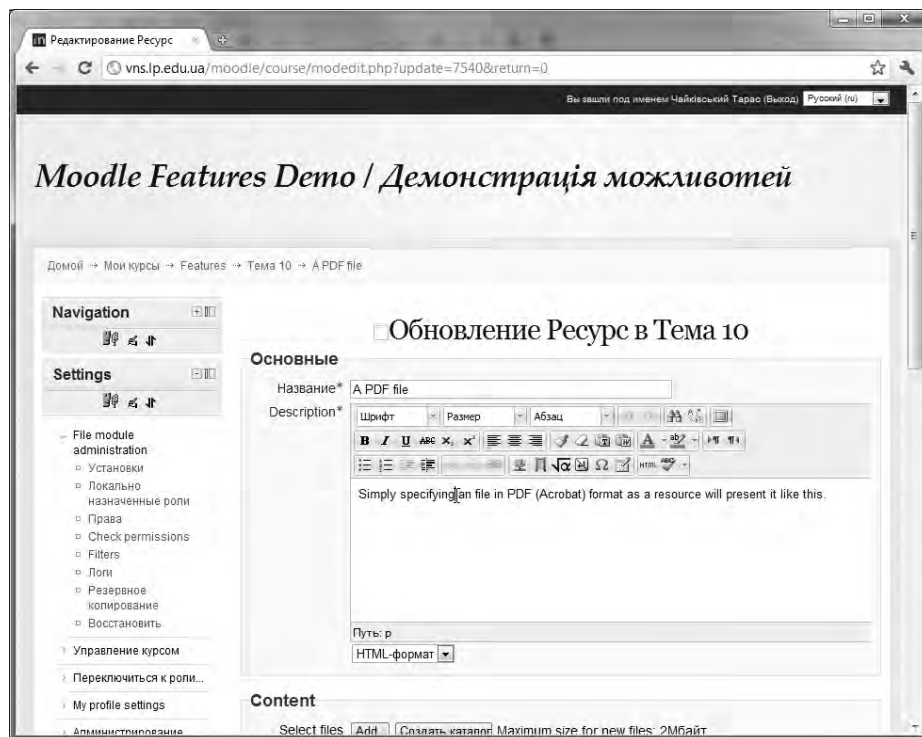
Редактирование Ресурс

vns.lp.edu.ua/moodle/course/modedit.php?update=7540&return=0

Вы зашли под именем Чайківський Тарас (Выход) Русский (ru)

Moodle Features Demo / Демонстрація можливотей

Домой → Мои курсы → Features → Тема 10 → A PDF file

Navigation

Settings

File module administration
Установки
Локально назначенные роли
Права
Check permissions
Filters
Логи
Резервное копирование
Восстановить

Управление курсом
Переключиться к роли...
My profile settings
Администрирование

Обновление Ресурс в Тема 10

Основные

Название* A PDF file

Description* Шрифт Размер Абзац

Simply specifying an file in PDF (Acrobat) format as a resource will present it like this.

Путь: p

HTML-формат

Content

Select files Add Создать каталог Maximum size for new files: 2Мбайт